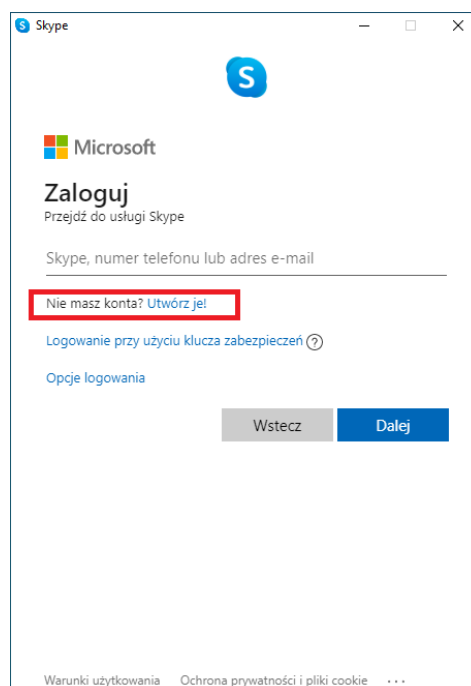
Skype

Microsoft

Zaloguj
Przejdź do usługi Skype

Skype, numer telefonu lub adres e-mail

Nie masz konta? Utwórz je!

Logowanie przy użyciu klucza zabezpieczeń ?

Opcje logowania

Wstecz Dalej

Warunki użytkowania Ochrona prywatności i pliki cookie ...